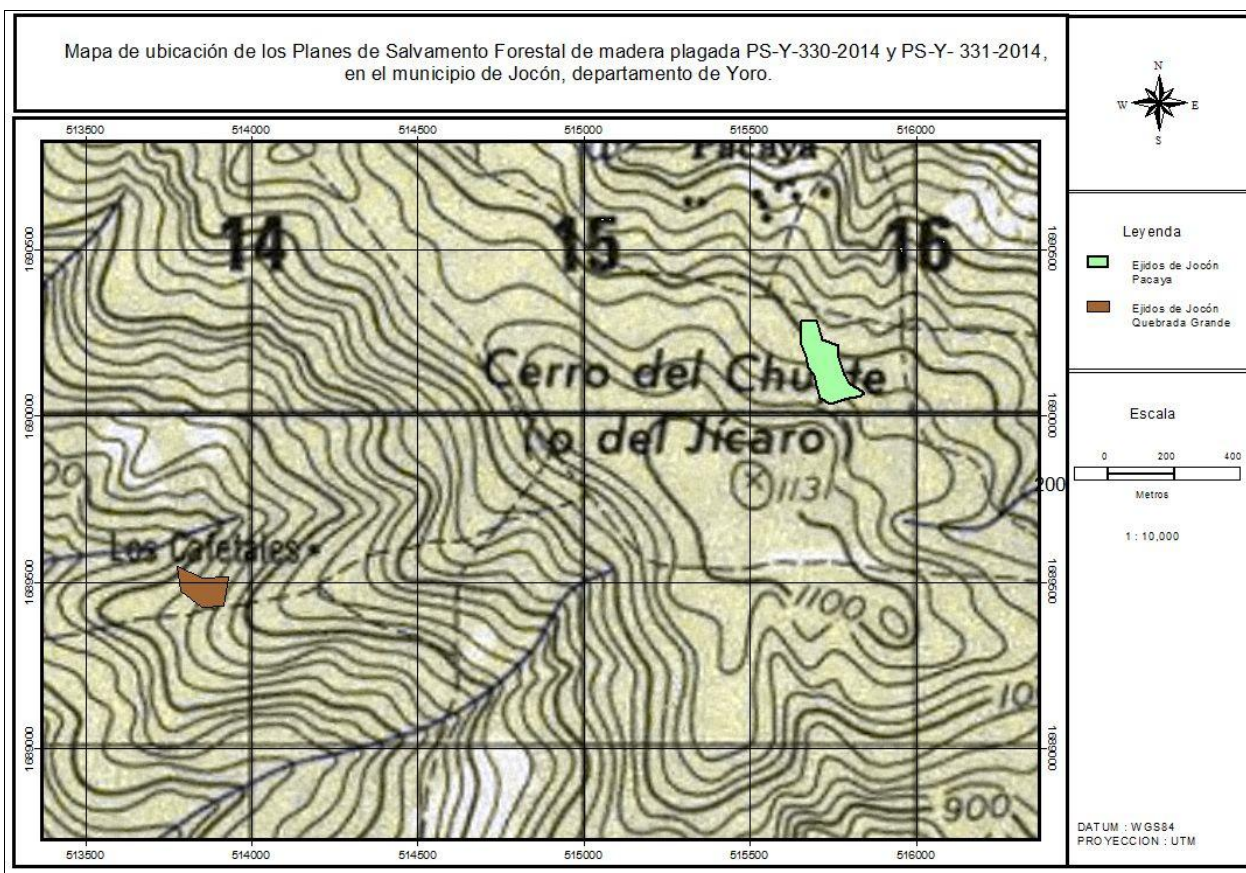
Mapa de ubicación de los Planes de Salvamento Forestal de madera plagada PS-Y-330-2014 y PS-Y- 331-2014, en el municipio de Jocón, departamento de Yoro.

N
W
E
S

513500
514000
514500
515000
515500
516000

1690500
1690000
1689500
1689000

Pacaya
14
15
16
Cerro del Chu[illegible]te
(o del Jícaro)
1131
200
Los Cafetales
1100
10
900

Leyenda
Ejidos de Jocón Pacaya
Ejidos de Jocón Quebrada Grande

Escala
0 200 400
Metros
1 : 10,000

DATUM : WGS84
PROYECCION : UTM